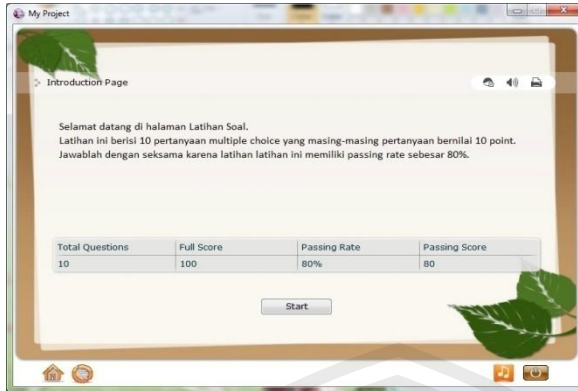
My Project

Introduction Page

Selamat datang di halaman Latihan Soal.
Latihan ini berisi 10 pertanyaan multiple choice yang masing-masing pertanyaan bernilai 10 point. Jawablah dengan seksama karena latihan latihan ini memiliki passing rate sebesar 80%.

| Total Questions | Full Score | Passing Rate | Passing Score |
|---|---|---|---|
| 10 | 100 | 80% | 80 |

Start